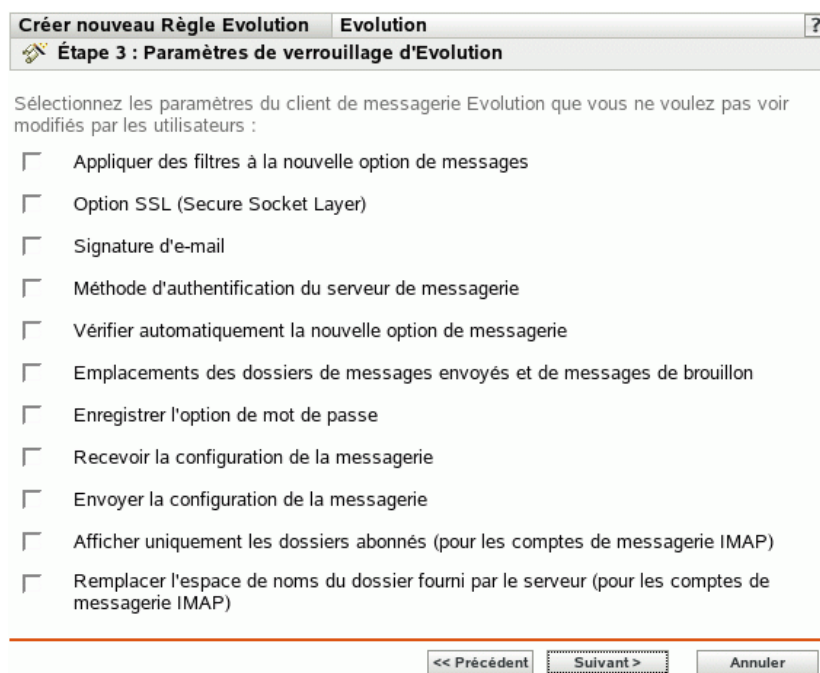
Créer nouveau Règle Evolution | Evolution ?

Étape 3 : Paramètres de verrouillage d'Evolution

Sélectionnez les paramètres du client de messagerie Evolution que vous ne voulez pas voir modifiés par les utilisateurs :

Appliquer des filtres à la nouvelle option de messages

Option SSL (Secure Socket Layer)

Signature d'e-mail

Méthode d'authentification du serveur de messagerie

Vérifier automatiquement la nouvelle option de messagerie

Emplacements des dossiers de messages envoyés et de messages de brouillon

Enregistrer l'option de mot de passe

Recevoir la configuration de la messagerie

Envoyer la configuration de la messagerie

Afficher uniquement les dossiers abonnés (pour les comptes de messagerie IMAP)

Remplacer l'espace de noms du dossier fourni par le serveur (pour les comptes de messagerie IMAP)

<< Précédent   Suivant >   Annuler